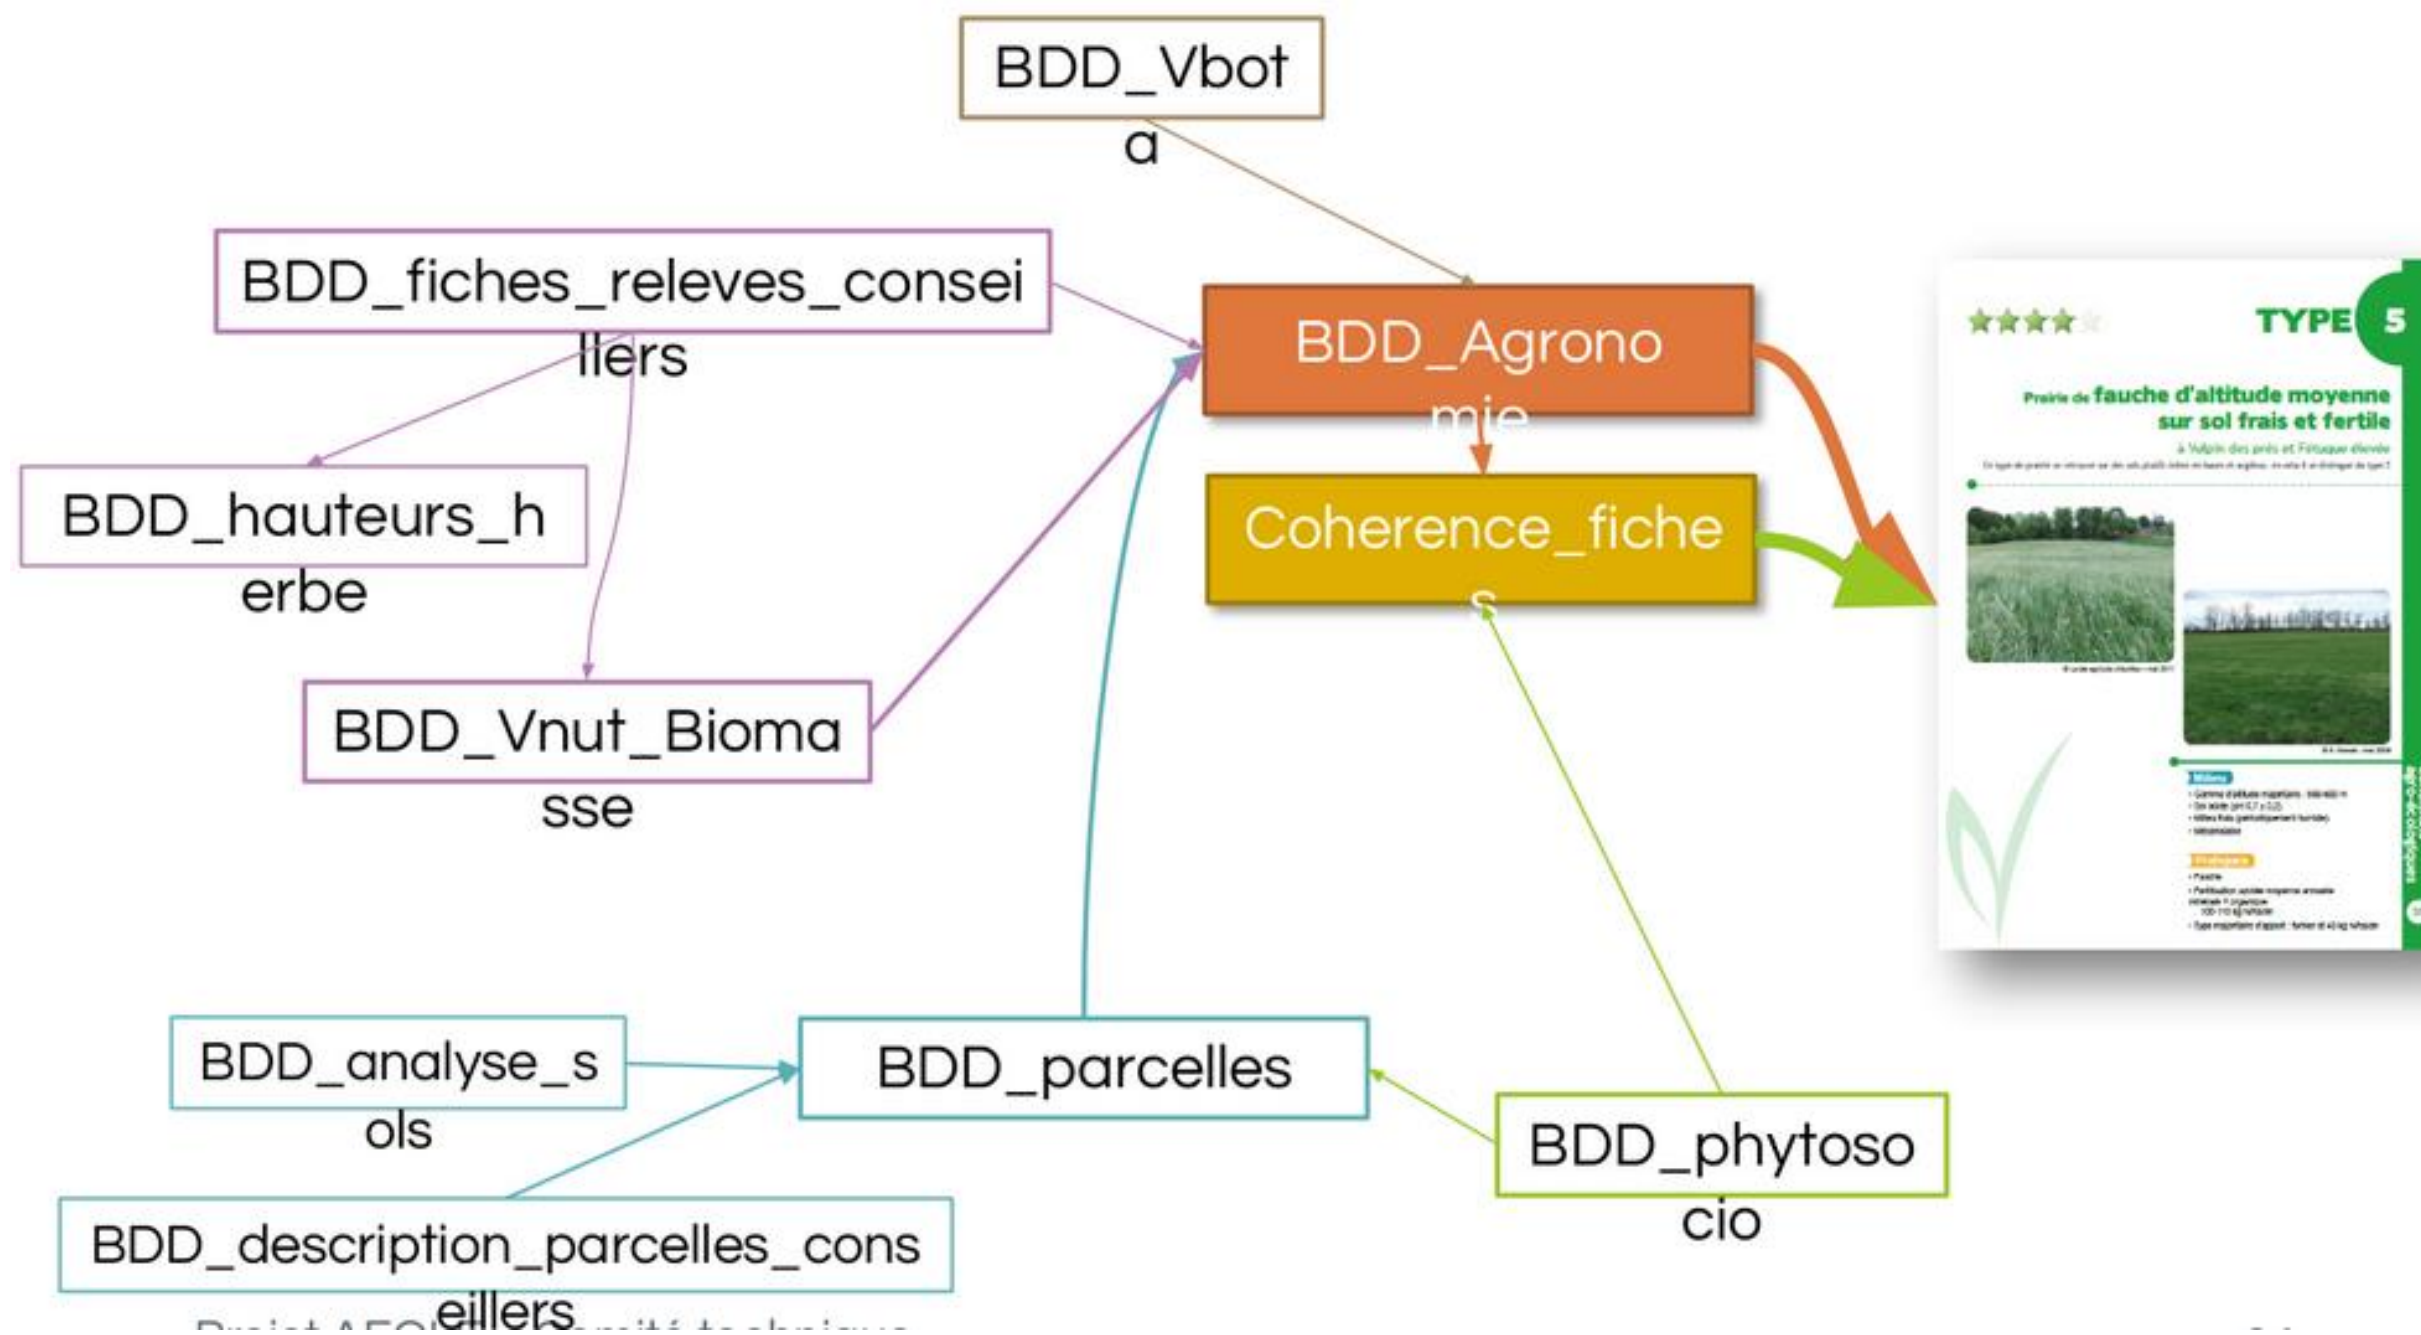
BDD_Vbota

BDD_fiches_releves_conseillers

BDD_Agronomie

Coherence_fiches

BDD_hauteurs_herbe

BDD_Vnut_Biomasse

TYPE 5

Prairie de fauche d'altitude moyenne sur sol frais et fertile

à Vulpin des prés et Fétuque élevée

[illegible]

BDD_analyse_sols

BDD_parcelles

BDD_phytosocio

BDD_description_parcelles_conseillers

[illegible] comité technique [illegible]